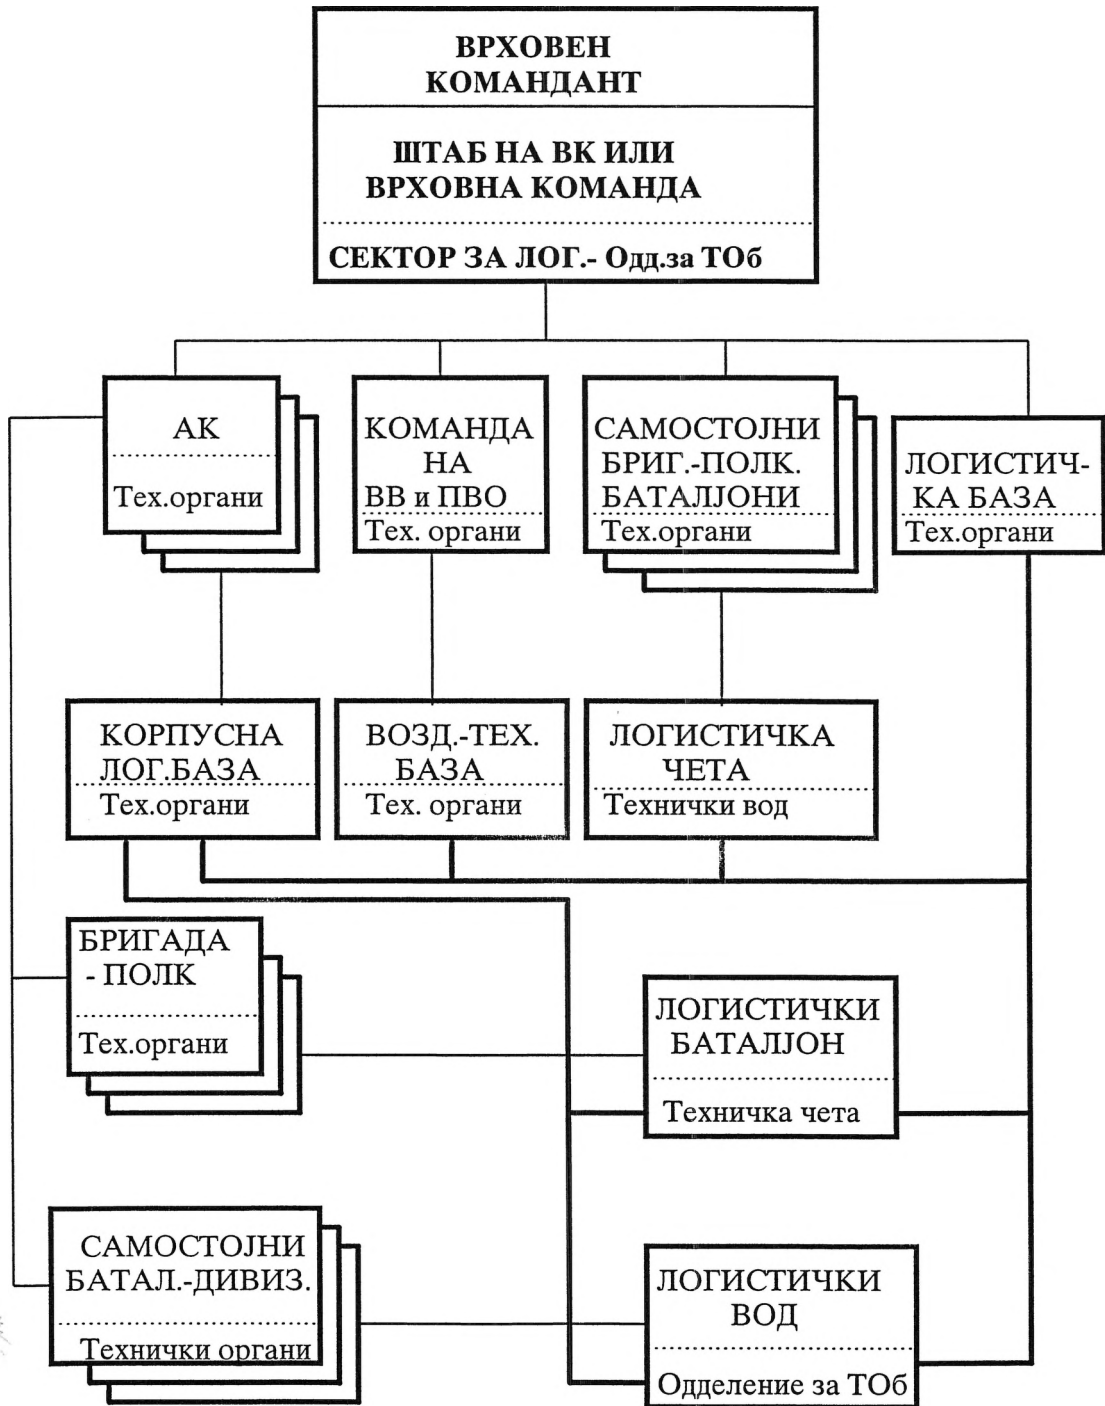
ВРХОВЕН КОМАНДАНТ

ШТАБ НА ВК ИЛИ ВРХОВНА КОМАНДА

СЕКТОР ЗА ЛОГ.- Одд.за ТОб

АК

Тех.органи

КОМАНДА НА ВВ и ПВО

Тех. органи

САМОСТОЈНИ БРИГ.-ПОЛК. БАТАЛЈОНИ

Тех.органи

ЛОГИСТИЧКА БАЗА

Тех.органи

КОРПУСНА ЛОГ.БАЗА

Тех.органи

ВОЗД.-ТЕХ. БАЗА

Тех. органи

ЛОГИСТИЧКА ЧЕТА

Технички вод

БРИГАДА - ПОЛК

Тех.органи

ЛОГИСТИЧКИ БАТАЛЈОН

Техничка чета

САМОСТОЈНИ БАТАЛ.-ДИВИЗ.

Технички органи

ЛОГИСТИЧКИ ВОД

Одделение за ТОб